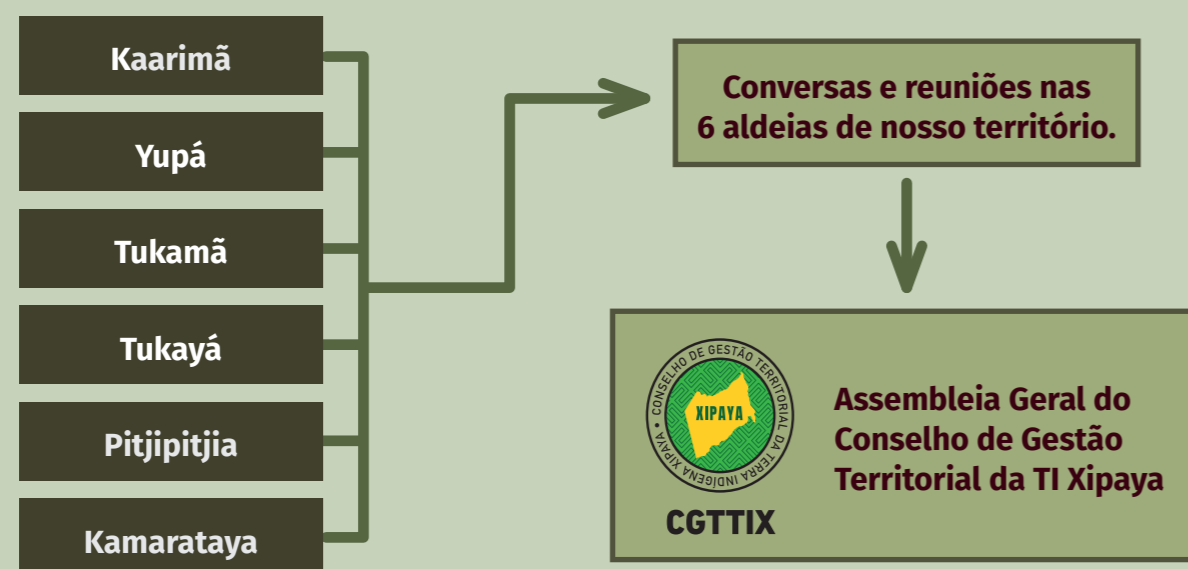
Kaarimã

Yupá

Tukamã

Tukayá

Pitjipitjia

Kamarataya

Conversas e reuniões nas 6 aldeias de nosso território.

CONSELHO DE GESTÃO TERRITORIAL DA TERRA INDÍGENA XIPAYA

XIPAYA

CGTTIX

Assembleia Geral do Conselho de Gestão Territorial da TI Xipaya